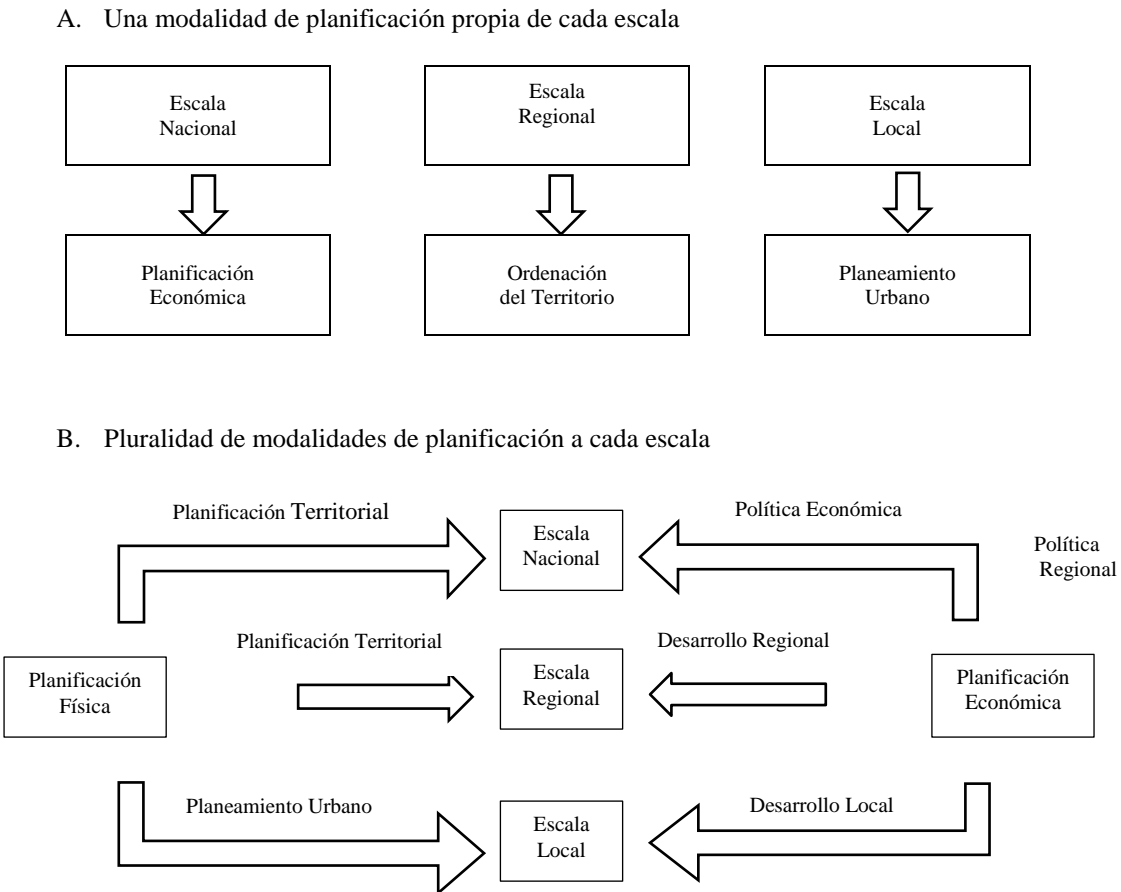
A. Una modalidad de planificación propia de cada escala

Escala Nacional

Escala Regional

Escala Local

Planificación Económica

Ordenación del Territorio

Planeamiento Urbano

B. Pluralidad de modalidades de planificación a cada escala

Planificación Territorial

Escala Nacional

Política Económica

Política Regional

Planificación Territorial

Desarrollo Regional

Planificación Física

Escala Regional

Planificación Económica

Planeamiento Urbano

Escala Local

Desarrollo Local